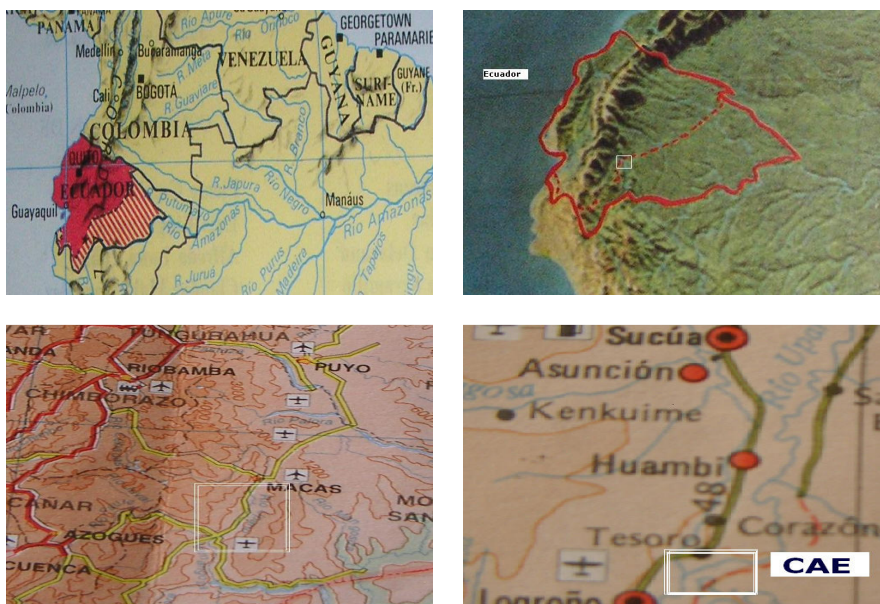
PANAMA
Medellin
Bucaramanga
R. Apure
R. Orinoco
VENEZUELA
GEORGETOWN
PARAMARIBE
GUYANA
SURI-NAME
GUYANE (Fr.)
Malpelo
(Colombia)
Cali
BOGOTA
R. Guaviare
COLOMBIA
QUITO
ECUADOR
Guayaquil
R. Japura
Putumayo
Rio Negro
R. Branco
Manáus
Rio Amazonas
Rio Amazonas
R. Juruá
R. Purus
Madeira
Tapajós

Ecuador

TUNGURAHUA
ANDA
RIOBAMBA
PUYO
CHIMBORAZO
MACAS
MO
SAN
CAÑAR
AZOGUES
CUENCA

Sucúa
Asunción
Kenkuime
Huambi
48
Tesoro
Corazón
Logroño
Rio Upano
CAE